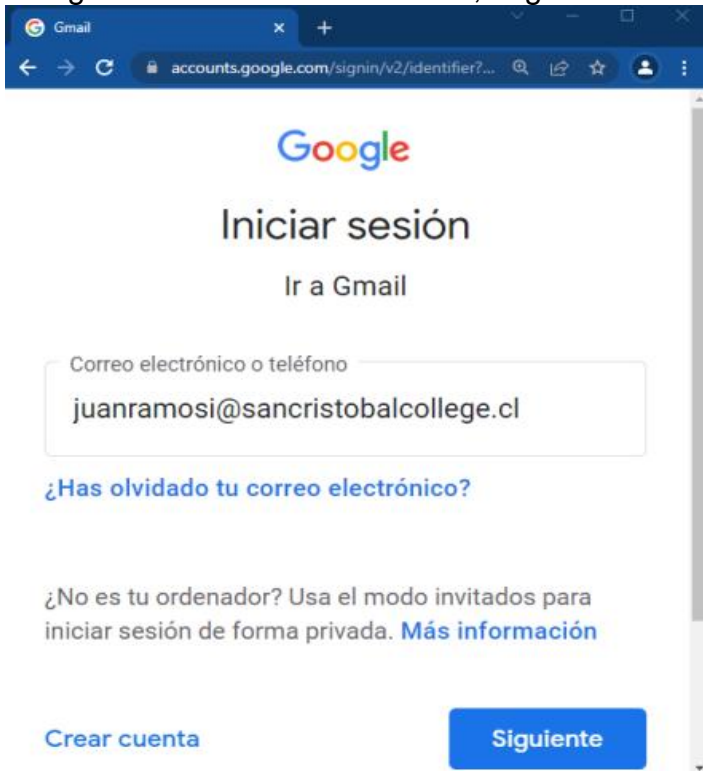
Gmail

accounts.google.com/signin/v2/identifier?...

Google

Iniciar sesión

Ir a Gmail

Correo electrónico o teléfono

juanramosi@sancristobalcollege.cl

¿Has olvidado tu correo electrónico?

¿No es tu ordenador? Usa el modo invitados para iniciar sesión de forma privada. Más información

Crear cuenta

Siguiente